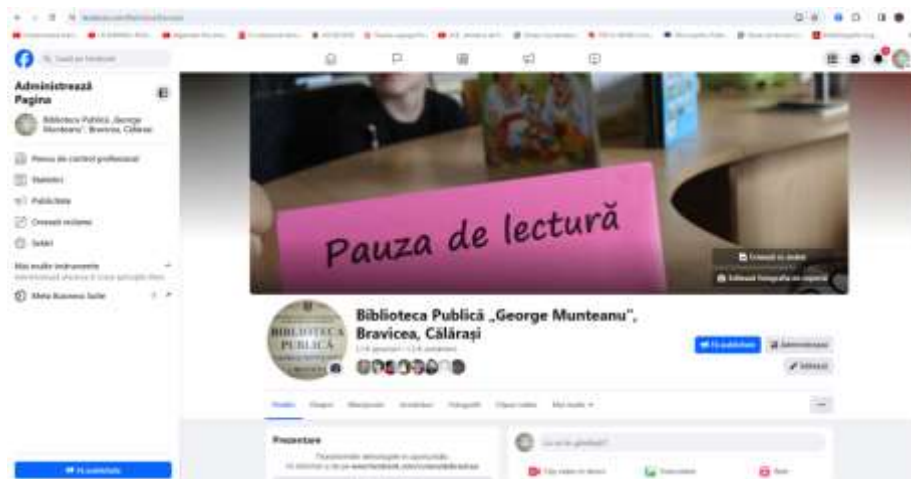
Administrează Pagina

Biblioteca Publică „George Munteanu", Bravicea, Călărași

Panou de control profesional

Statistici

Publicitate

Creează reclame

Setări

Mai multe instrumente

Meta Business Suite

Pauza de lectură

BIBLIOTECA PUBLICĂ

Biblioteca Publică „George Munteanu", Bravicea, Călărași

Promovează

Administrează

Editează

Prezentare

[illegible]

Fă publicitate